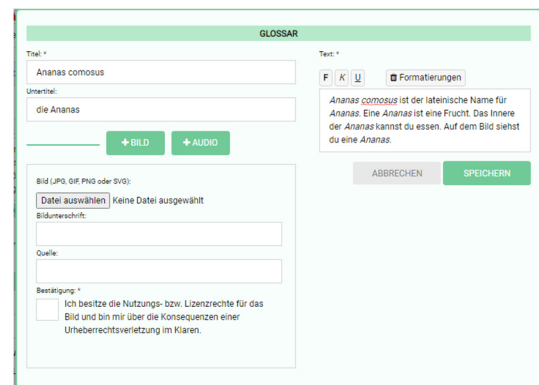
GLOSSAR

Titel: *

Ananas comosus

Untertitel:

die Ananas

+ BILD

+ AUDIO

Bild (JPG, GIF, PNG oder SVG):

Datei auswählen Keine Datei ausgewählt

Bildunterschrift:

Quelle:

Bestätigung: *

Ich besitze die Nutzungs- bzw. Lizenzrechte für das Bild und bin mir über die Konsequenzen einer Urheberrechtsverletzung im Klaren.

Text: *

F K U Formatierungen

Ananas comosus ist der lateinische Name für Ananas. Eine Ananas ist eine Frucht. Das Innere der Ananas kannst du essen. Auf dem Bild siehst du eine Ananas.

ABBRECHEN

SPEICHERN